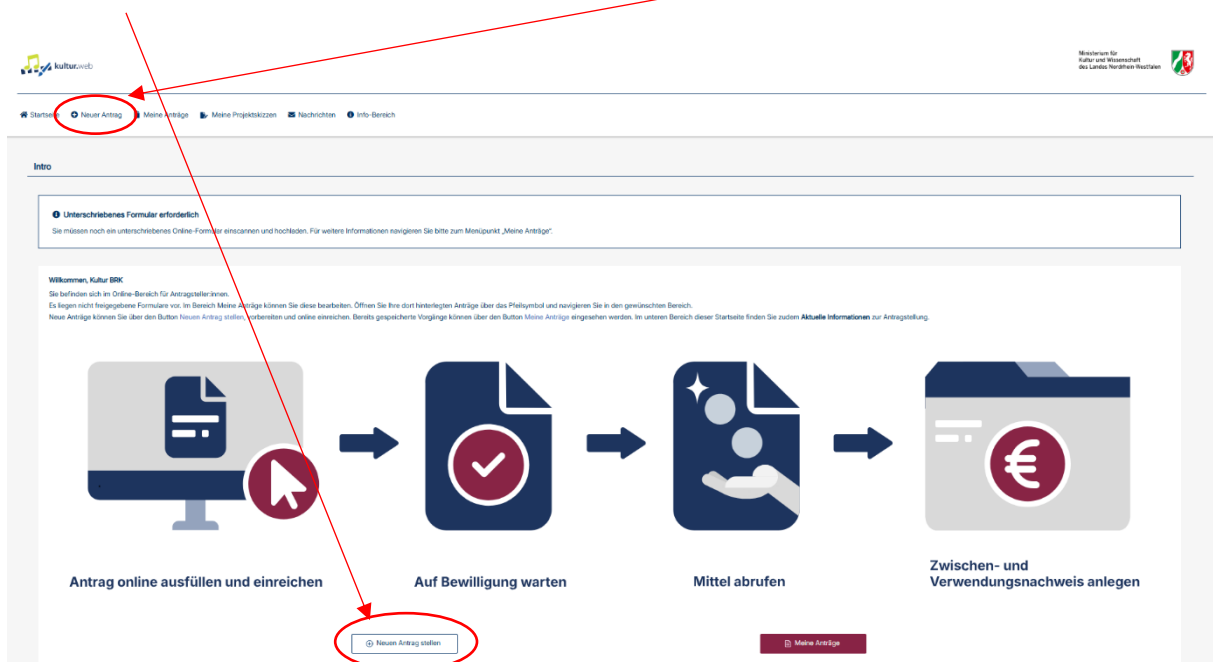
kultur.web

Ministerium für Kultur und Wissenschaft des Landes Nordrhein-Westfalen

Startseite Neuer Antrag Meine Anträge Meine Projektskizzen Nachrichten Info-Bereich

Intro

Unterschriebenes Formular erforderlich

Sie müssen noch ein unterschriebenes Online-Formular einscannen und hochladen. Für weitere Informationen navigieren Sie bitte zum Menüpunkt „Meine Anträge".

Willkommen, Kultur BRK

Sie befinden sich im Online-Bereich für Antragsteller:innen.

Es liegen nicht freigegebene Formulare vor. Im Bereich Meine Anträge können Sie diese bearbeiten. Öffnen Sie Ihre dort hinterlegten Anträge über das Pfeilsymbol und navigieren Sie in den gewünschten Bereich.

Neue Anträge können Sie über den Button Neuen Antrag stellen, vorbereiten und online einreichen. Bereits gespeicherte Vorgänge können über den Button Meine Anträge eingesehen werden. Im unteren Bereich dieser Startseite finden Sie zudem Aktuelle Informationen zur Antragstellung.

Antrag online ausfüllen und einreichen

Auf Bewilligung warten

Mittel abrufen

Zwischen- und Verwendungsnachweis anlegen

Neuen Antrag stellen

Meine Anträge